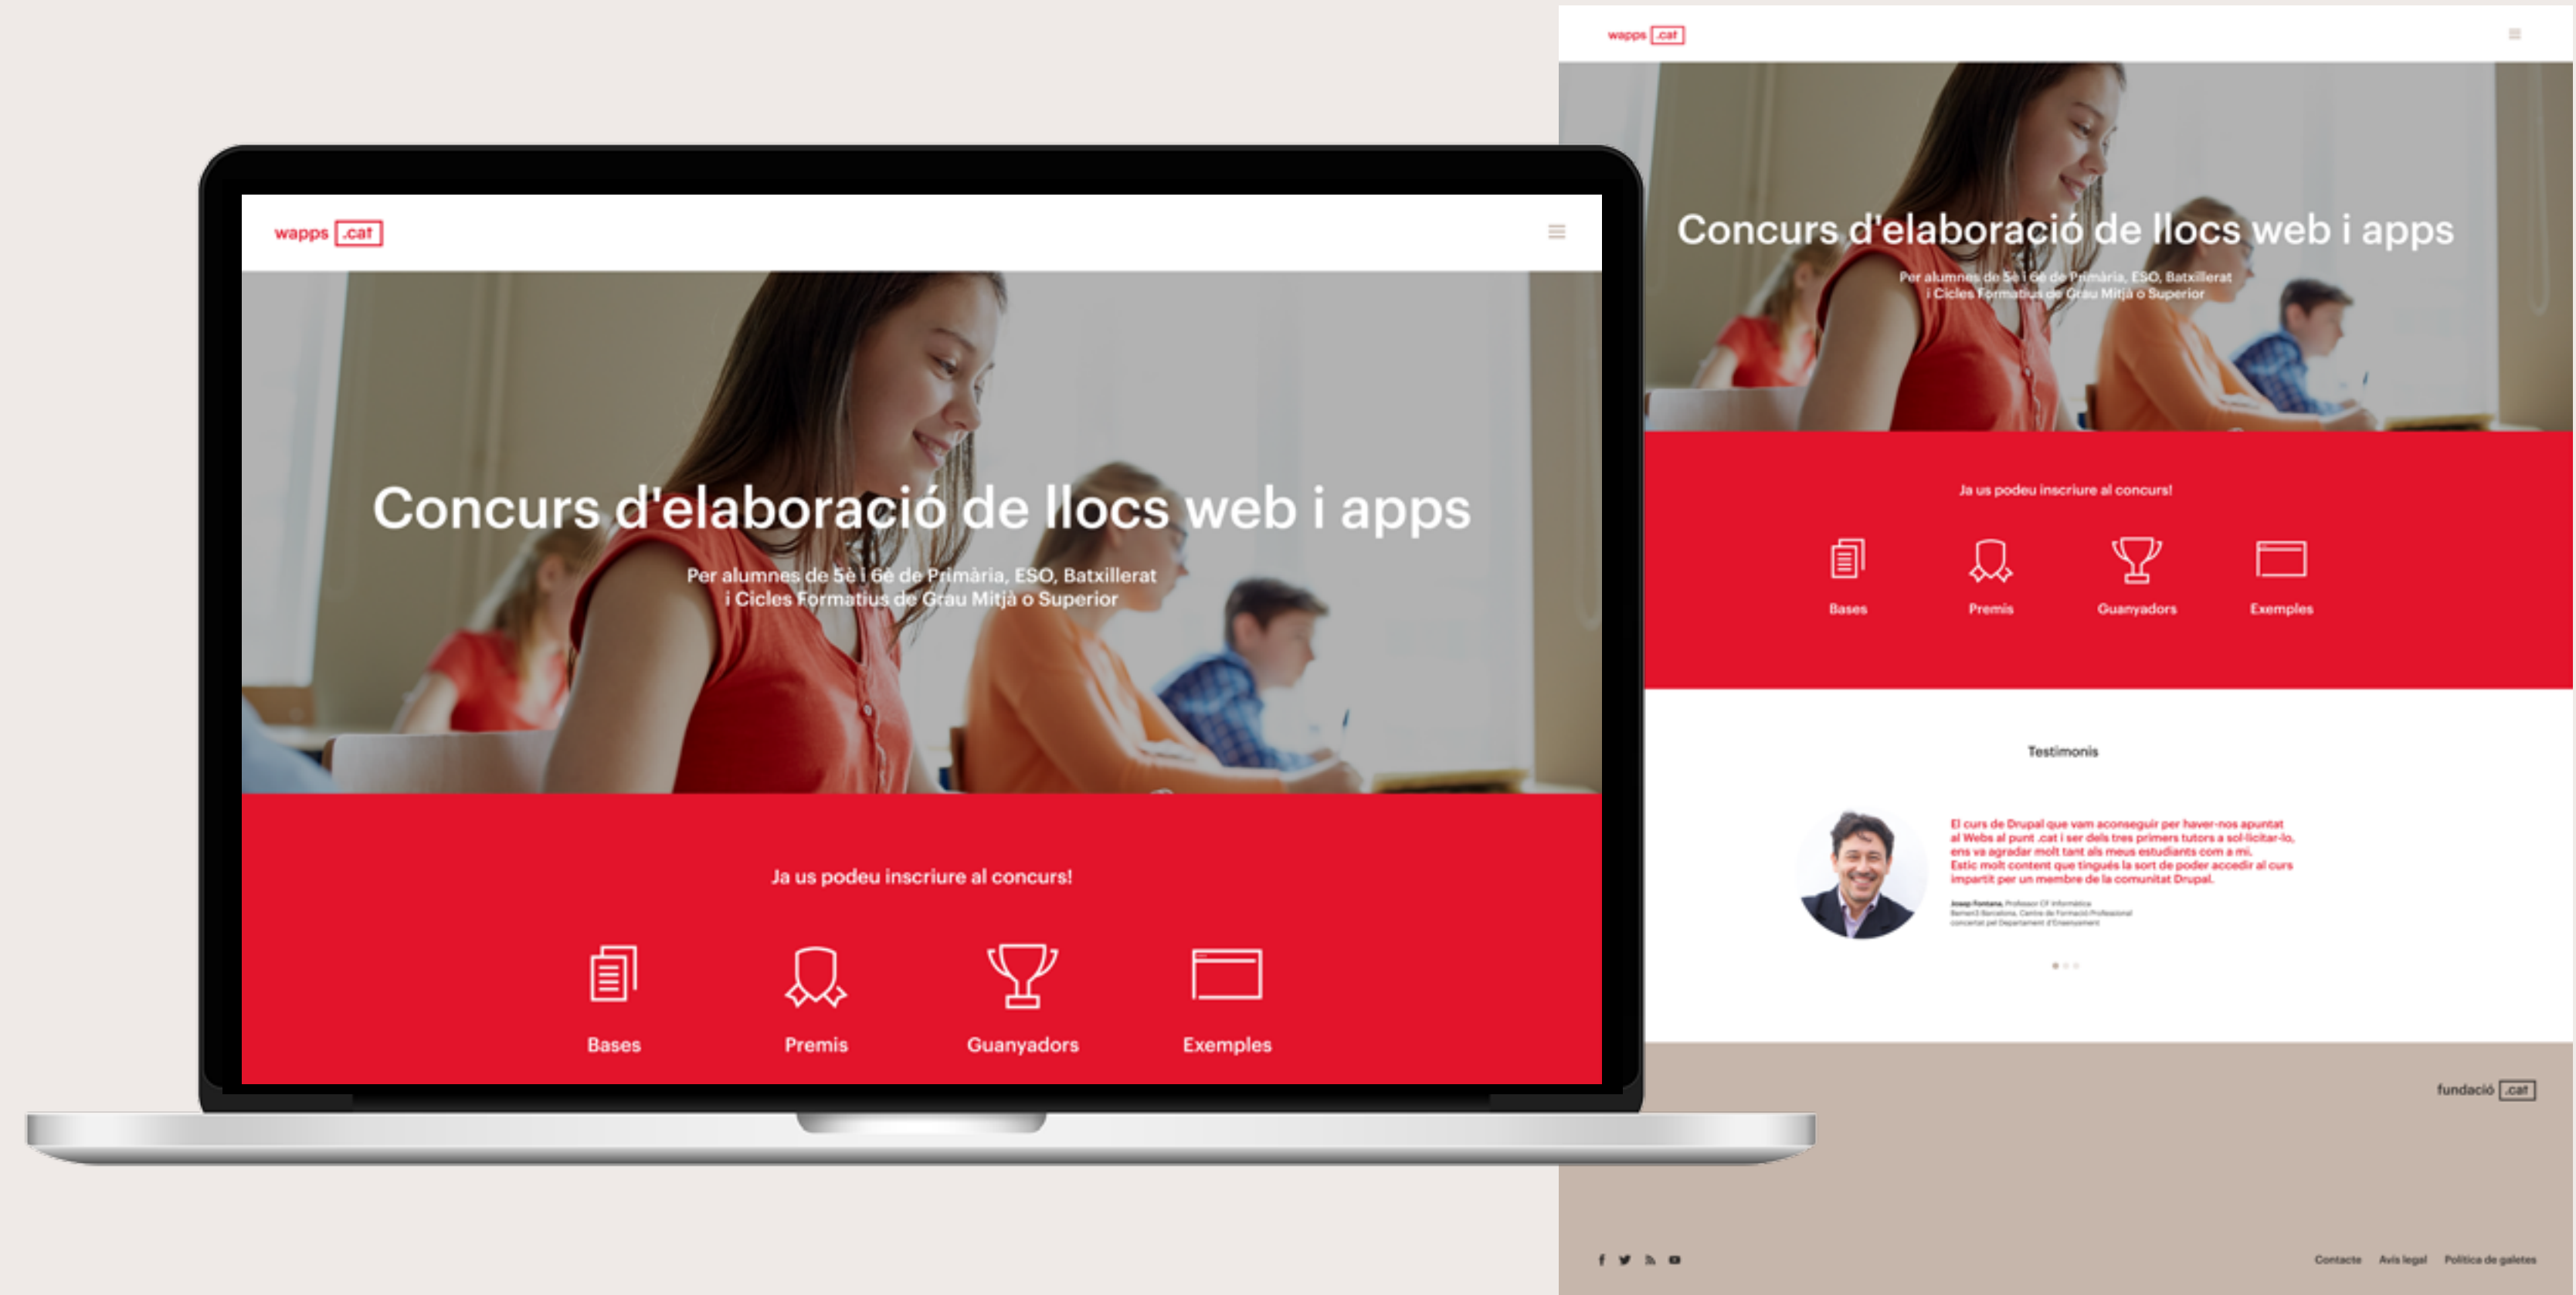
wapps .cat

Concurs d'elaboració de llocs web i apps

Per alumnes de 5è i 6è de Primària, ESO, Batxillerat i Cicles Formatius de Grau Mitjà o Superior

Ja us podeu inscriure al concurs!

Bases

Premis

Guanyadors

Exemples

wapps .cat

Concurs d'elaboració de llocs web i apps

Per alumnes de 5è i 6è de Primària, ESO, Batxillerat i Cicles Formatius de Grau Mitjà o Superior

Ja us podeu inscriure al concurs!

Bases

Premis

Guanyadors

Exemples

Testimonis

El curs de Drupal que vam aconseguir per haver-nos apuntat al Webs al punt .cat i ser dels tres primers tutors a sol·licitar-lo, ens va agradar molt tant als meus estudiants com a mi. Estic molt content que tingués la sort de poder accedir al curs impartit per un membre de la comunitat Drupal.

Josep Fontana, Professor CF Informàtica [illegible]

fundació .cat

Contacte Avís legal Política de galetes